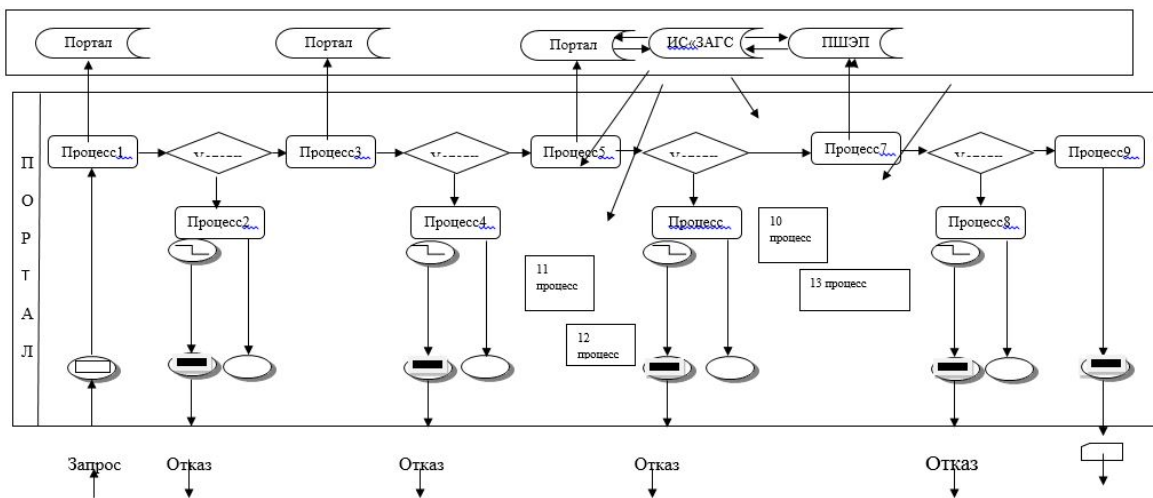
Портал

Портал

Портал

ИС«ЗАГС

ПШЭП

П
О
Р
Т
А
Л

Процесс1

У------

Процесс3

У------

Процесс5

У------

Процесс7

У------

Процесс9

Процесс2

Процесс4

Процесс

10 процесс

Процесс8

11 процесс

13 процесс

12 процесс

Запрос

Отказ

Отказ

Отказ

Отказ